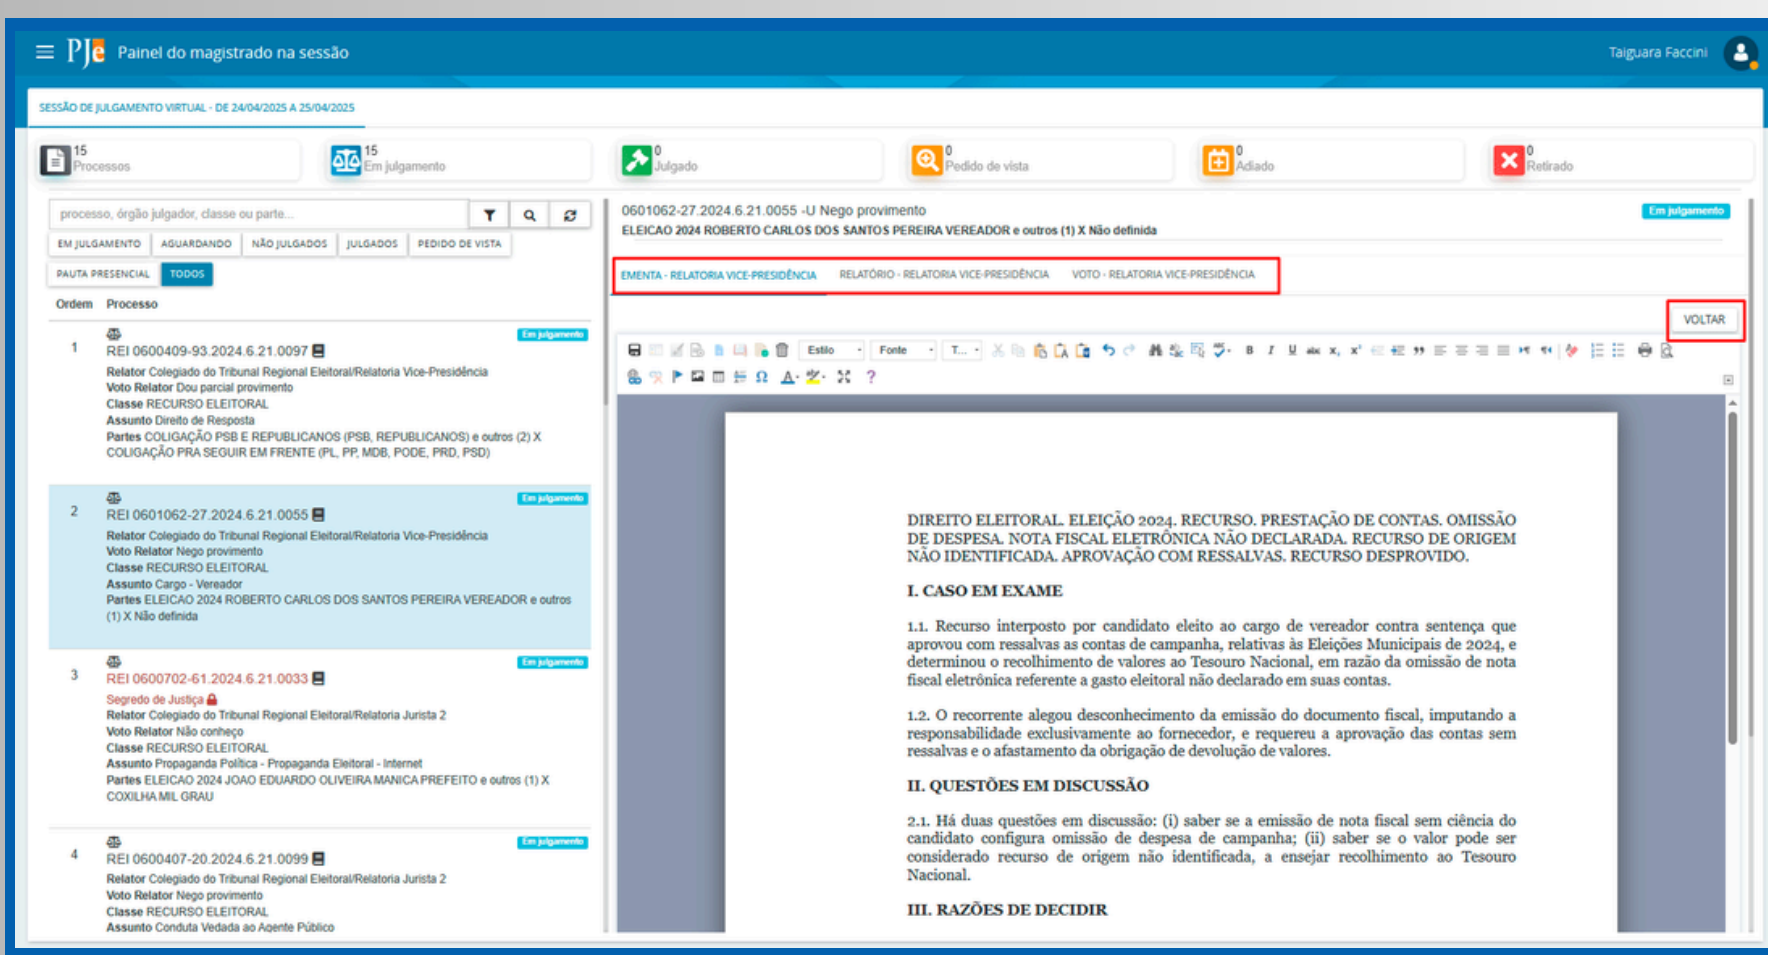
PJe Painel do magistrado na sessão

Taiguara Faccini

SESSÃO DE JULGAMENTO VIRTUAL - DE 24/04/2025 A 25/04/2025

15 Processos

15 Em julgamento

0 Julgado

0 Pedido de vista

0 Adiado

0 Retirado

processo, órgão julgador, classe ou parte...

EM JULGAMENTO AGUARDANDO NÃO JULGADOS JULGADOS PEDIDO DE VISTA

PAUTA PRESENCIAL TODOS

Ordem Processo

1 REI 0600409-93.2024.6.21.0097
Em julgamento
Relator Colegiado do Tribunal Regional Eleitoral/Relatoria Vice-Presidência
Voto Relator Dou parcial provimento
Classe RECURSO ELEITORAL
Assunto Direito de Resposta
Partes COLIGAÇÃO PSB E REPUBLICANOS (PSB, REPUBLICANOS) e outros (2) X COLIGAÇÃO PRA SEGUIR EM FRENTE (PL, PP, MDB, PODE, PRD, PSD)

2 REI 0601062-27.2024.6.21.0055
Em julgamento
Relator Colegiado do Tribunal Regional Eleitoral/Relatoria Vice-Presidência
Voto Relator Nego provimento
Classe RECURSO ELEITORAL
Assunto Cargo - Vereador
Partes ELEICAO 2024 ROBERTO CARLOS DOS SANTOS PEREIRA VEREADOR e outros (1) X Não definida

3 REI 0600702-61.2024.6.21.0033
Em julgamento
Segredo de Justiça
Relator Colegiado do Tribunal Regional Eleitoral/Relatoria Jurista 2
Voto Relator Não conheço
Classe RECURSO ELEITORAL
Assunto Propaganda Política - Propaganda Eleitoral - Internet
Partes ELEICAO 2024 JOAO EDUARDO OLIVEIRA MANICA PREFEITO e outros (1) X COXILHA MIL GRAU

4 REI 0600407-20.2024.6.21.0099
Em julgamento
Relator Colegiado do Tribunal Regional Eleitoral/Relatoria Jurista 2
Voto Relator Nego provimento
Classe RECURSO ELEITORAL
Assunto Conduta Vedada ao Agente Público

0601062-27.2024.6.21.0055 -U Nego provimento
ELEICAO 2024 ROBERTO CARLOS DOS SANTOS PEREIRA VEREADOR e outros (1) X Não definida
Em julgamento

EMENTA - RELATORIA VICE-PRESIDÊNCIA RELATÓRIO - RELATORIA VICE-PRESIDÊNCIA VOTO - RELATORIA VICE-PRESIDÊNCIA

VOLTAR

Estilo Fonte T...

DIREITO ELEITORAL. ELEIÇÃO 2024. RECURSO. PRESTAÇÃO DE CONTAS. OMISSÃO DE DESPESA. NOTA FISCAL ELETRÔNICA NÃO DECLARADA. RECURSO DE ORIGEM NÃO IDENTIFICADA. APROVAÇÃO COM RESSALVAS. RECURSO DESPROVIDO.

I. CASO EM EXAME

1.1. Recurso interposto por candidato eleito ao cargo de vereador contra sentença que aprovou com ressalvas as contas de campanha, relativas às Eleições Municipais de 2024, e determinou o recolhimento de valores ao Tesouro Nacional, em razão da omissão de nota fiscal eletrônica referente a gasto eleitoral não declarado em suas contas.

1.2. O recorrente alegou desconhecimento da emissão do documento fiscal, imputando a responsabilidade exclusivamente ao fornecedor, e requereu a aprovação das contas sem ressalvas e o afastamento da obrigação de devolução de valores.

II. QUESTÕES EM DISCUSSÃO

2.1. Há duas questões em discussão: (i) saber se a emissão de nota fiscal sem ciência do candidato configura omissão de despesa de campanha; (ii) saber se o valor pode ser considerado recurso de origem não identificada, a ensejar recolhimento ao Tesouro Nacional.

III. RAZÕES DE DECIDIR